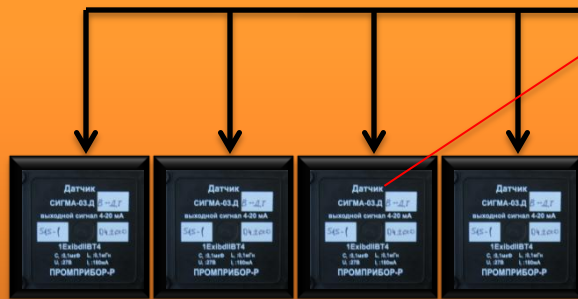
Датчик
СИГМА-03.Д В-ДГ
выходной сигнал 4-20 мА
SAS-1 D4.2010
1ExibdIIBT4
C. 0,1мкФ L. 0,1мГн
U. 37В I. 150мА
ПРОМПРИБОР-Р

Датчик
СИГМА-03.Д В-ДГ
выходной сигнал 4-20 мА
SAS-1 D4.2010
1ExibdIIBT4
C. 0,1мкФ L. 0,1мГн
U. 37В I. 150мА
ПРОМПРИБОР-Р

Датчик
СИГМА-03.Д В-ДГ
выходной сигнал 4-20 мА
SAS-1 D4.2010
1ExibdIIBT4
C. 0,1мкФ L. 0,1мГн
U. 37В I. 150мА
ПРОМПРИБОР-Р

Датчик
СИГМА-03.Д В-ДГ
выходной сигнал 4-20 мА
SAS-1 D4.2010
1ExibdIIBT4
C. 0,1мкФ L. 0,1мГн
U. 37В I. 150мА
ПРОМПРИБОР-Р